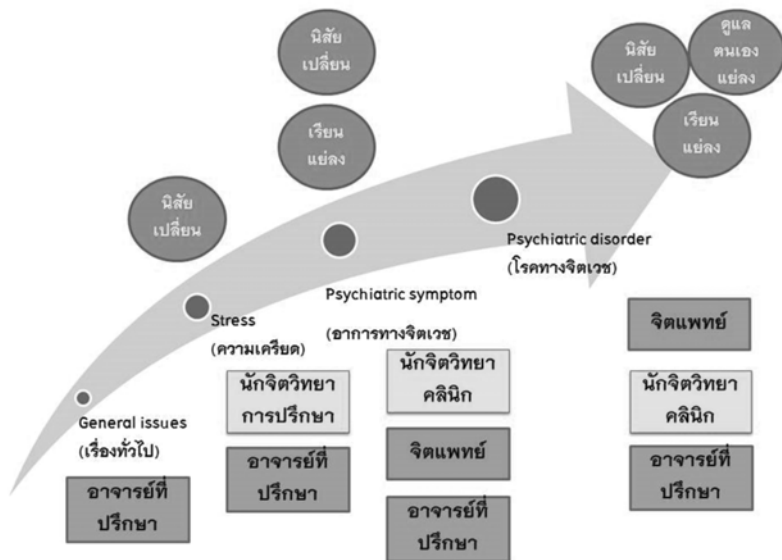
นิสัย
เปลี่ยน

เรียน
แย่ลง

นิสัย
เปลี่ยน

ดูแล
ตนเอง
แย่ลง

เรียน
แย่ลง

นิสัย
เปลี่ยน

Psychiatric disorder
(โรคทางจิตเวช)

Psychiatric symptom
(อาการทางจิตเวช)

Stress
(ความเครียด)

General issues
(เรื่องทั่วไป)

อาจารย์ที่
ปรึกษา

นักจิตวิทยา
การปรึกษา

อาจารย์ที่
ปรึกษา

นักจิตวิทยา
คลินิก

จิตแพทย์

อาจารย์ที่
ปรึกษา

จิตแพทย์

นักจิตวิทยา
คลินิก

อาจารย์ที่
ปรึกษา